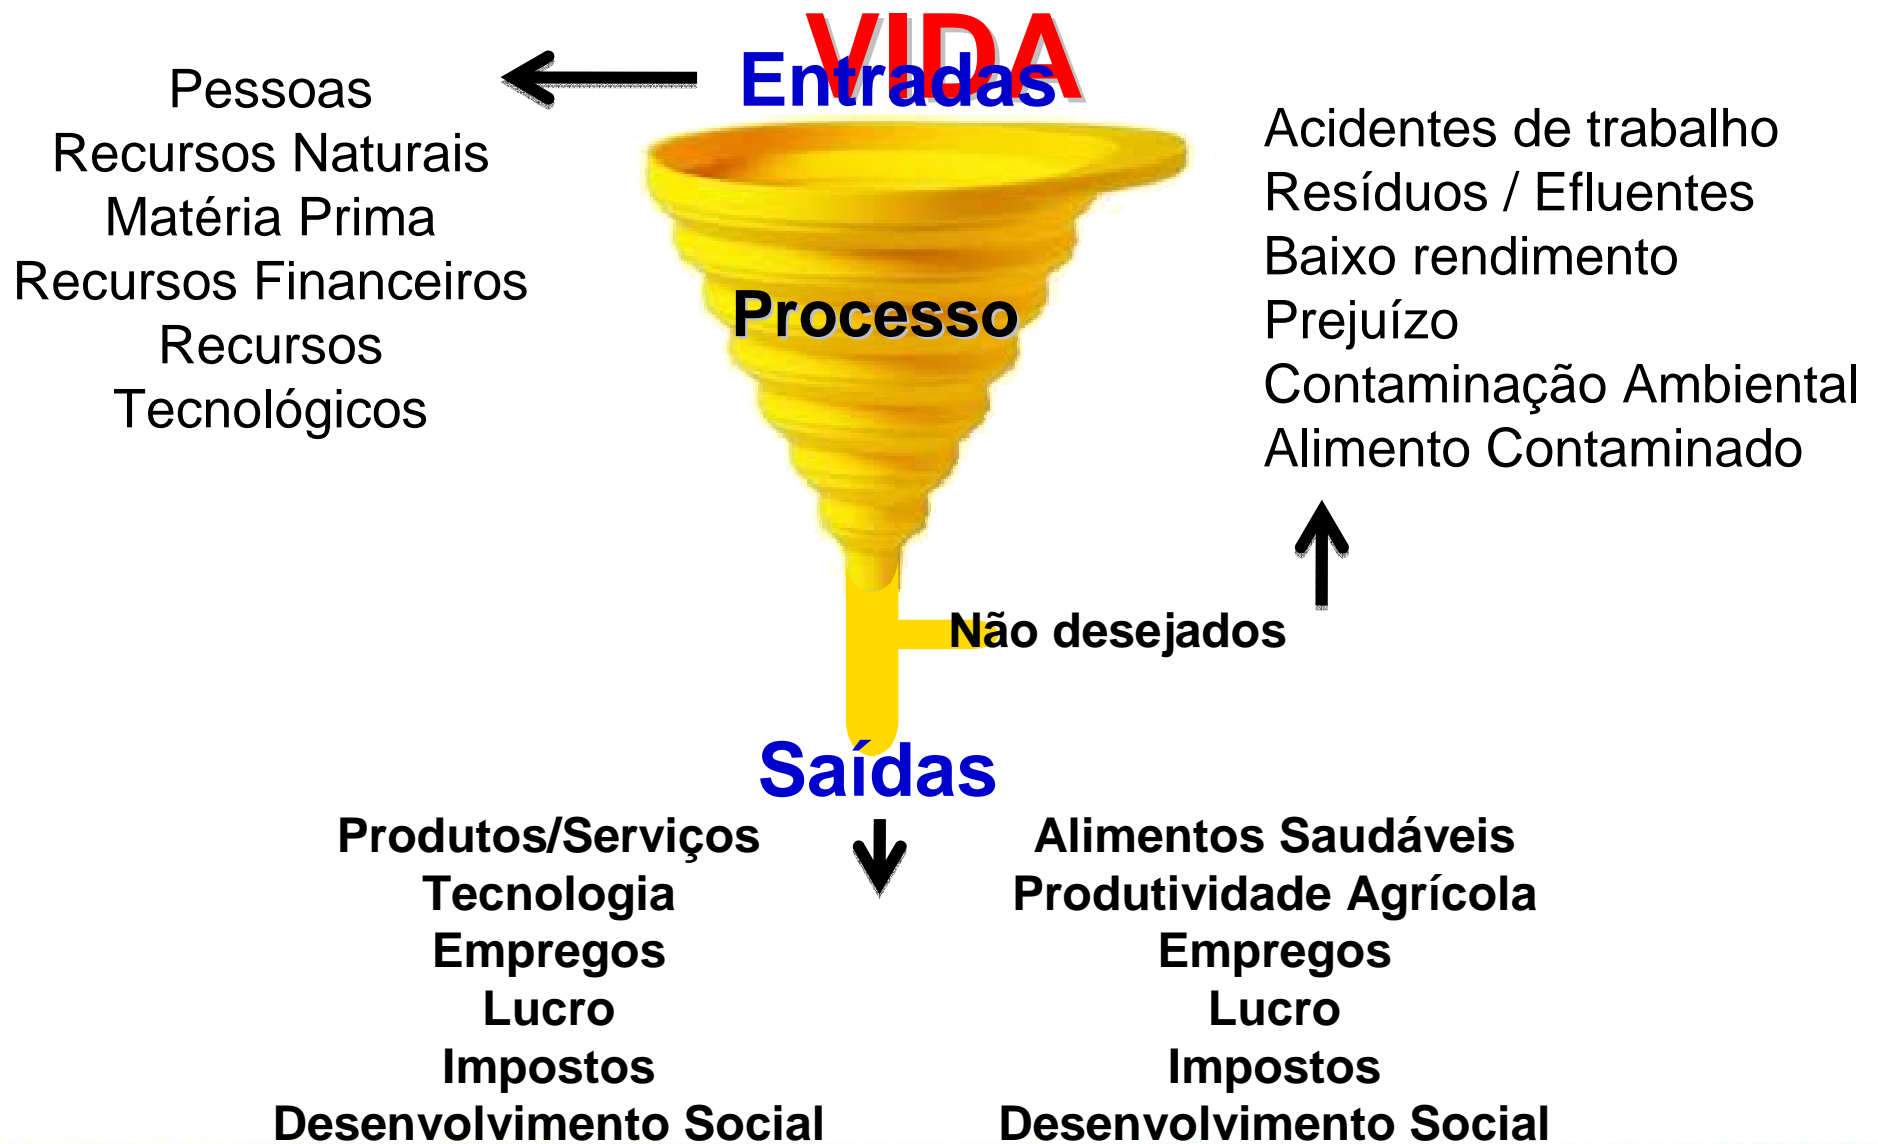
VIDA

Entradas

Pessoas
Recursos Naturais
Matéria Prima
Recursos Financeiros
Recursos
Tecnológicos

Processo

Acidentes de trabalho
Resíduos / Efluentes
Baixo rendimento
Prejuízo
Contaminação Ambiental
Alimento Contaminado

Não desejados

Saídas

Produtos/Serviços
Tecnologia
Empregos
Lucro
Impostos
Desenvolvimento Social

Alimentos Saudáveis
Produtividade Agrícola
Empregos
Lucro
Impostos
Desenvolvimento Social